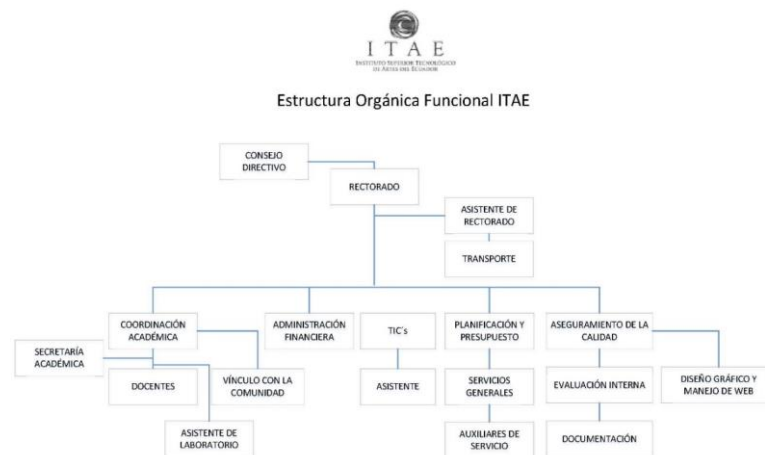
ITAE
INSTITUTO SUPERIOR TECNOLÓGICO DE ARTES DEL ECUADOR

Estructura Orgánica Funcional ITAE

CONSEJO DIRECTIVO

RECTORADO

ASISTENTE DE RECTORADO

TRANSPORTE

COORDINACIÓN ACADÉMICA

ADMINISTRACIÓN FINANCIERA

TIC's

PLANIFICACIÓN Y PRESUPUESTO

ASEGURAMIENTO DE LA CALIDAD

SECRETARÍA ACADÉMICA

DOCENTES

VÍNCULO CON LA COMUNIDAD

ASISTENTE

SERVICIOS GENERALES

EVALUACIÓN INTERNA

DISEÑO GRÁFICO Y MANEJO DE WEB

ASISTENTE DE LABORATORIO

AUXILIARES DE SERVICIO

DOCUMENTACIÓN